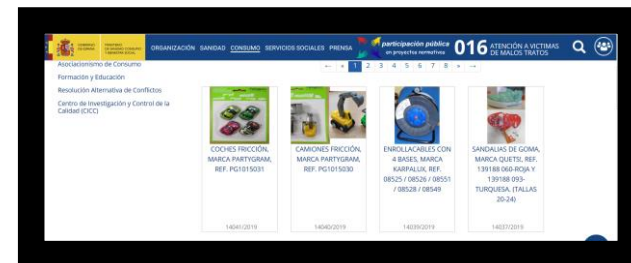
GOBIERNO DE ESPAÑA MINISTERIO DE SANIDAD, CONSUMO Y BIENESTAR SOCIAL

ORGANIZACIÓN SANIDAD CONSUMO SERVICIOS SOCIALES PRENSA

participación pública en proyectos normativos

016 ATENCIÓN A VÍCTIMAS DE MALOS TRATOS

Asociacionismo de Consumo

Formación y Educación

Resolución Alternativa de Conflictos

Centro de Investigación y Control de la Calidad (CICC)

← « 1 2 3 4 5 6 7 8 » →

COCHES FRICCIÓN, MARCA PARTYGRAM, REF. PG1015031

14041/2019

CAMIONES FRICCIÓN, MARCA PARTYGRAM, REF. PG1015030

14040/2019

ENROLLACABLES CON 4 BASES, MARCA KARPALUX, REF. 08525 / 08526 / 08551 / 08528 / 08549

14039/2019

SANDALIAS DE GOMA, MARCA QUETSI, REF. 139188 060-ROJA Y 139188 093-TURQUESA, (TALLAS 20-24)

14037/2019